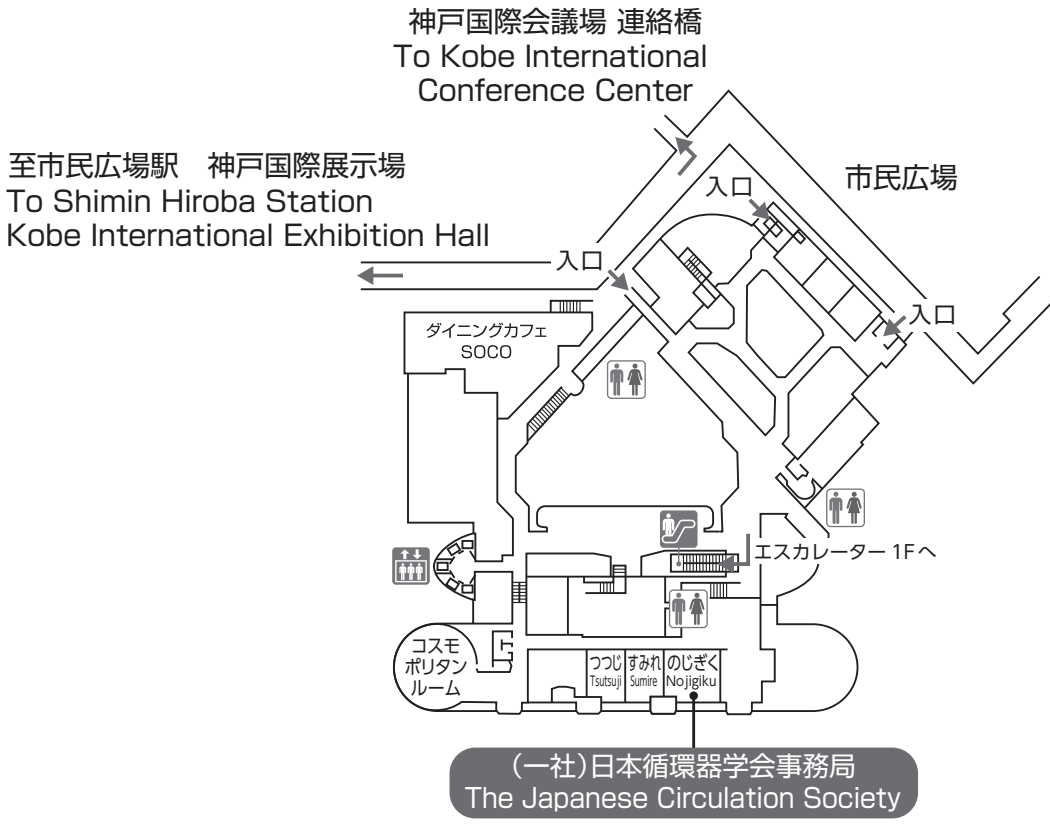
神戸国際会議場 連絡橋
To Kobe International Conference Center

至市民広場駅 神戸国際展示場
To Shimin Hiroba Station
Kobe International Exhibition Hall

市民広場

入口

入口

入口

ダイニングカフェ
SOCO

エスカレーター 1Fへ

コスモポリタンルーム

つつじ Tsutsuji

すみれ Sumire

のじぎく Nojigiku

(一社)日本循環器学会事務局
The Japanese Circulation Society